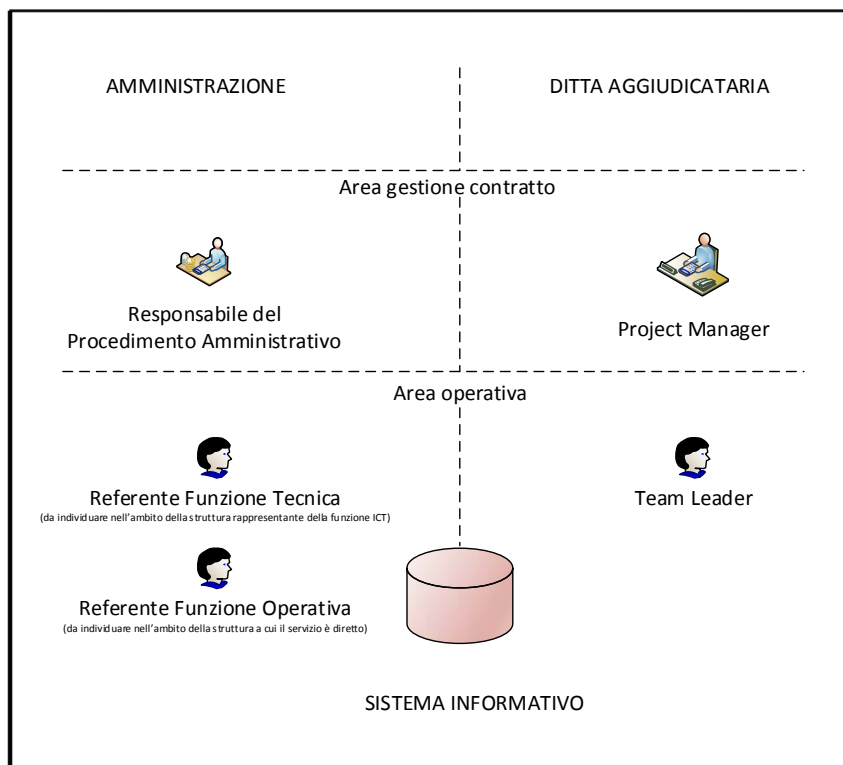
AMMINISTRAZIONE

DITTA AGGIUDICATARIA

Area gestione contratto

Responsabile del Procedimento Amministrativo

Project Manager

Area operativa

Referente Funzione Tecnica
(da individuare nell'ambito della struttura rappresentante della funzione ICT)

Team Leader

Referente Funzione Operativa
(da individuare nell'ambito della struttura a cui il servizio è diretto)

SISTEMA INFORMATIVO